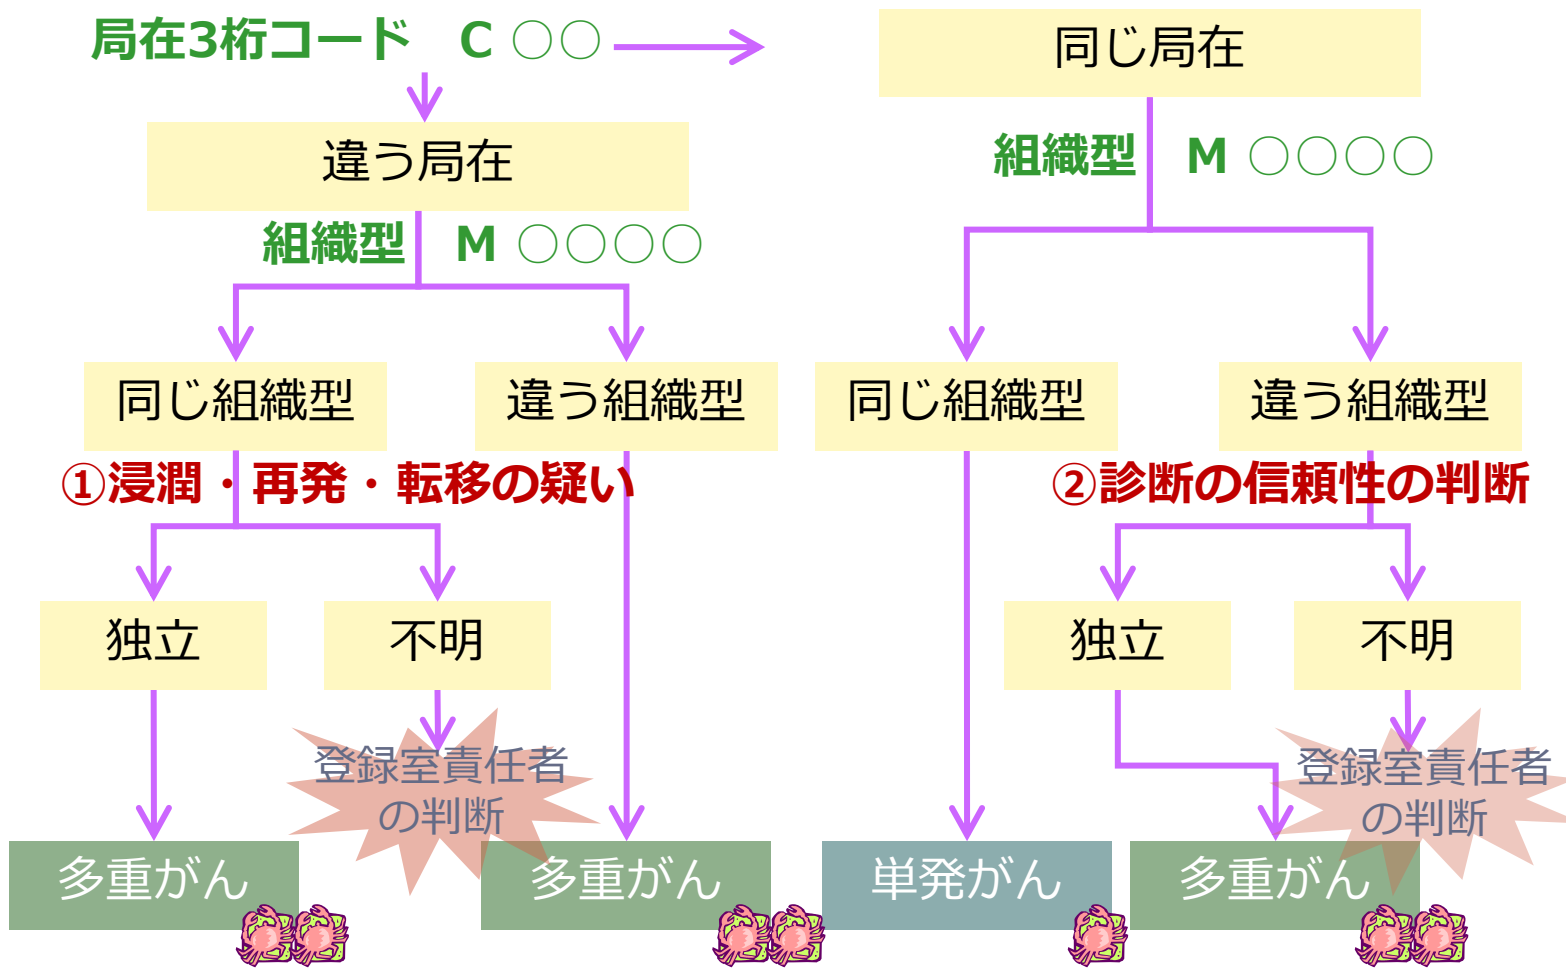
局在3桁コード　C ○○

同じ局在

違う局在

組織型　M ○○○○

組織型　M ○○○○

同じ組織型

違う組織型

同じ組織型

違う組織型

①浸潤・再発・転移の疑い

②診断の信頼性の判断

独立

不明

独立

不明

登録室責任者の判断

登録室責任者の判断

多重がん

多重がん

単発がん

多重がん